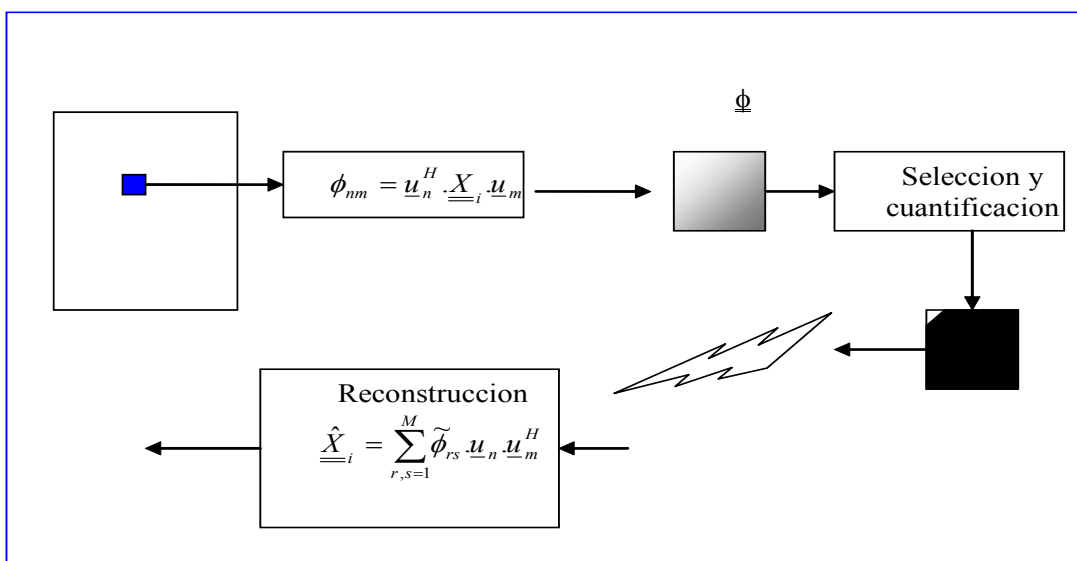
$\underline{\phi}$

$\phi_{nm} = \underline{u}_n^H . \underline{\underline{X}}_i . \underline{u}_m$

Seleccion y cuantificacion

Reconstruccion

$\underline{\underline{\hat{X}}}_i = \sum_{r,s=1}^{M} \widetilde{\phi}_{rs} . \underline{u}_n . \underline{u}_m^H$